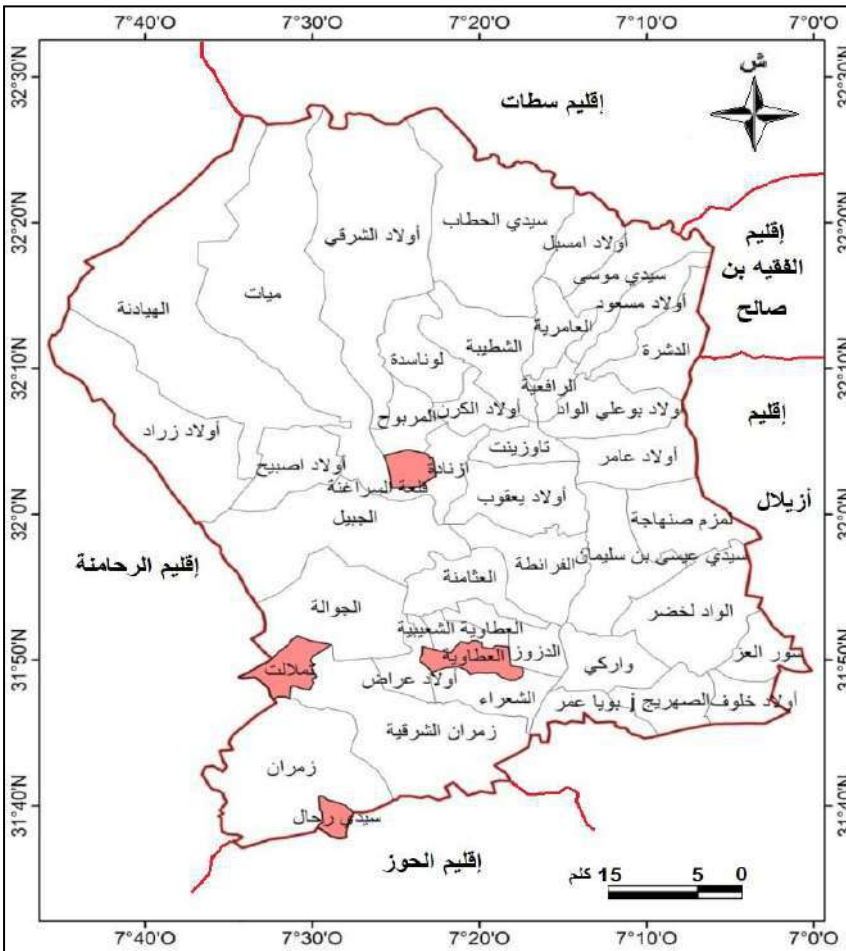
7°40'O 7°30'O 7°20'O 7°10'O 7°0'O

32°30'N 32°20'N 32°10'N 32°0'N 31°50'N 31°40'N

ش

إقليم سطات

إقليم الفقيه بن صالح

إقليم أزيلال

إقليم الرحامنة

إقليم الحوز

أولاد الشرقي
سيدي الحطاب
أولاد امسيل
سيدي موسى
أولاد مسعود
العامرية
الدشرة
الشطيبة
لوناسدة
الرافعية
أولاد بوعلي الواد
أولاد الكرن
المربوح
ميات
الهيادنة
أولاد زراد
أولاد اصبيح
أزنادة
قلعة السراغنة
تاوزينت
أولاد عامر
أولاد يعقوب
الجبيل
لمزم صنهاجة
سيدي عيسى بن سليمان
الفرائطة
العثامنة
الجوالة
العطاوية الشعيبية
الدزوز
العطاوية
الواد لخضر
سور العز
واركي
تملالت
أولاد عراض
الشعراء
بويا عمر
الصهريج
أولاد خلوف
زمران الشرقية
زمران
سيدي رحال

15 5 0 كلم